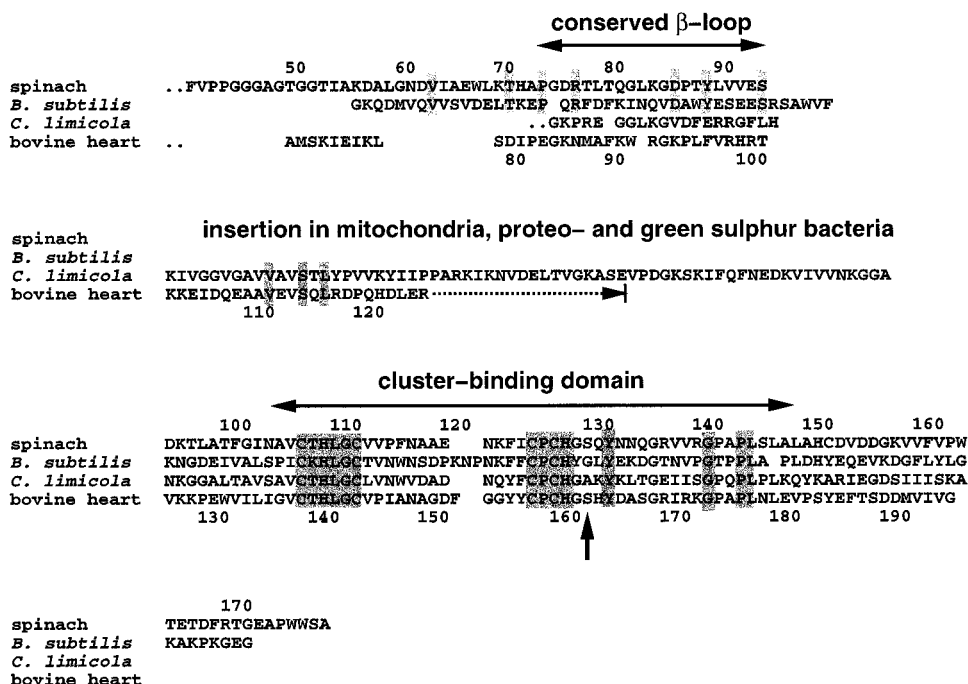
conserved β-loop

50 60 70 80 90
spinach ..FVPPGGGAGTGGTIAKDALGNDVIAEWLKTHAPGDRTLTQGLKGDPTYLVVES
B. subtilis GKQDMVQVVSVDELTKEP QRFDFKINQVDAWYESEESRSAWVF
C. limicola ..GKPRE GGLKGVDFERRGFLH
bovine heart .. AMSKIEIKL SDIPEGKNMAFKW RGKPLFVRHRT
80 90 100

insertion in mitochondria, proteo- and green sulphur bacteria

spinach
B. subtilis
C. limicola KIVGGVGAVVAVSTLYPVVKYIIPPARKIKNVDELTVGKASEVPDGKSKIFQFNEDKVIVVNKGGA
bovine heart KKEIDQEAAVEVSQLRDPQHDLER
110 120

cluster-binding domain

100 110 120 130 140 150 160
spinach DKTLATFGINAVCTHLGCVVPFNAAE NKFICPCHGSQYNNQGRVVRGPAPLSLALAHCDVDDGKVVFVPW
B. subtilis KNGDEIVALSPICKHLGCTVNWNSDPKNPNKFFCPCHYGLYEKDGTNVPGTPPLA PLDHYEQEVKDGFLYLG
C. limicola NKGGALTAVSAVCTHLGCLVNWVDAD NQYFCPCHGAKYKLTGEIISGPQPLPLKQYKARIEGDSIIISKA
bovine heart VKKPEWVILIGVCTHLGCVPIANAGDF GGYYCPCHGSHYDASGRIRKGPAPLNLEVPSYEFTSDDMVIVG
130 140 150 160 170 180 190

170
spinach TETDFRTGEAPWWSA
B. subtilis KAKPKGEG
C. limicola
bovine heart